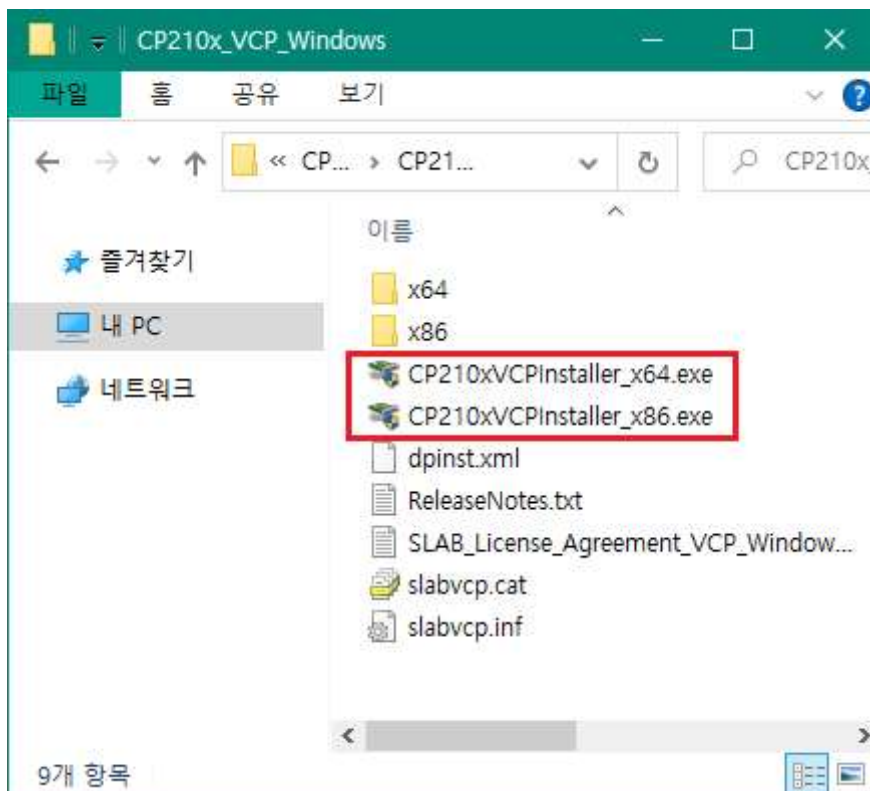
CP210x_VCP_Windows

파일 홈 공유 보기

« CP... › CP21...

CP210x

즐겨찾기

내 PC

네트워크

이름

x64

x86

CP210xVCPInstaller_x64.exe

CP210xVCPInstaller_x86.exe

dpinst.xml

ReleaseNotes.txt

SLAB_License_Agreement_VCP_Window...

slabvcp.cat

slabvcp.inf

9개 항목